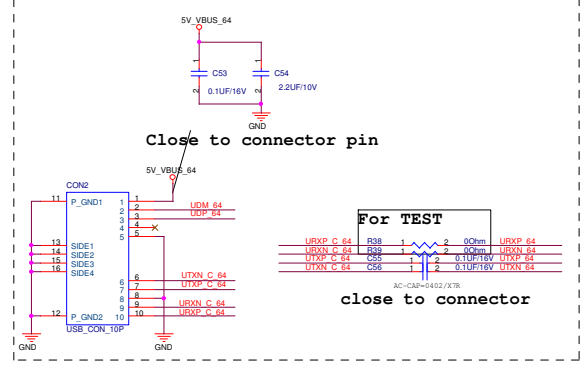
5V_VBUS_64

C53
1
2
0.1UF/16V

C54
1
2
2.2UF/10V

GND

Close to connector pin

5V_VBUS_64

CON2
11 P_GND1
13 SIDE1
14 SIDE2
15 SIDE3
16 SIDE4
12 P_GND2
USB_CON_10P
1
2
3
4
5
6
7
8
9
10
UDM_64
UDP_64
UTXN_C_64
UTXP_C_64
URXN_C_64
URXP_C_64

GND

For TEST

URXP_C_64 R38 1 2 0Ohm URXP_64
URXN_C_64 R39 1 2 0Ohm URXN_64
UTXP_C_64 C55 1 2 0.1UF/16V UTXP_64
UTXN_C_64 C56 1 2 0.1UF/16V UTXN_64

AC-CAP=0402/X7R

close to connector